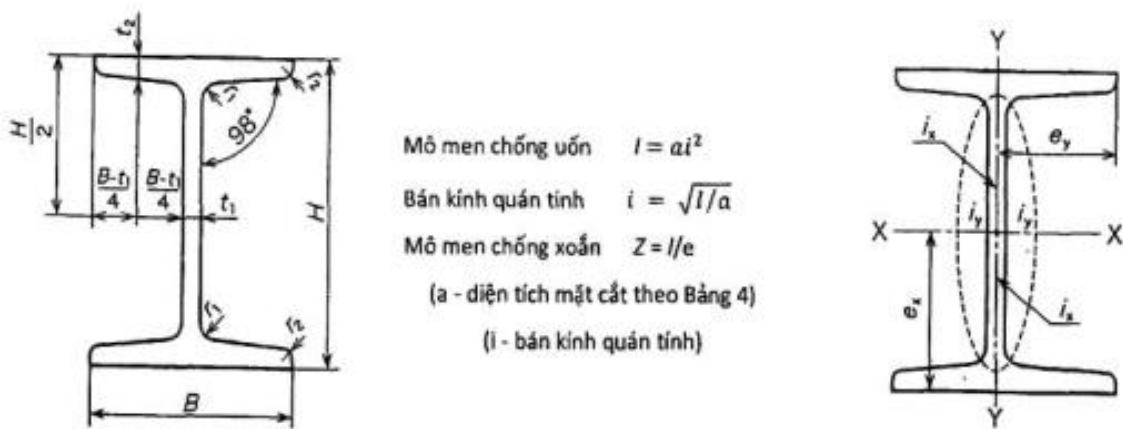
$t_2$
$\frac{H}{2}$
$r_1$
$r_2$
$98°$
$\frac{B-t_1}{4}$ $\frac{B-t_1}{4}$
$t_1$
$H$
$r_1$
$r_2$
$B$

Mô men chống uốn $I = ai^2$

Bán kính quán tính $i = \sqrt{I/a}$

Mô men chống xoắn $Z = I/e$

(a - diện tích mặt cắt theo Bảng 4)

(i - bán kính quán tính)

Y
$i_x$
$e_y$
X
$i_y$
$i_y$
X
$e_x$
$i_x$
Y